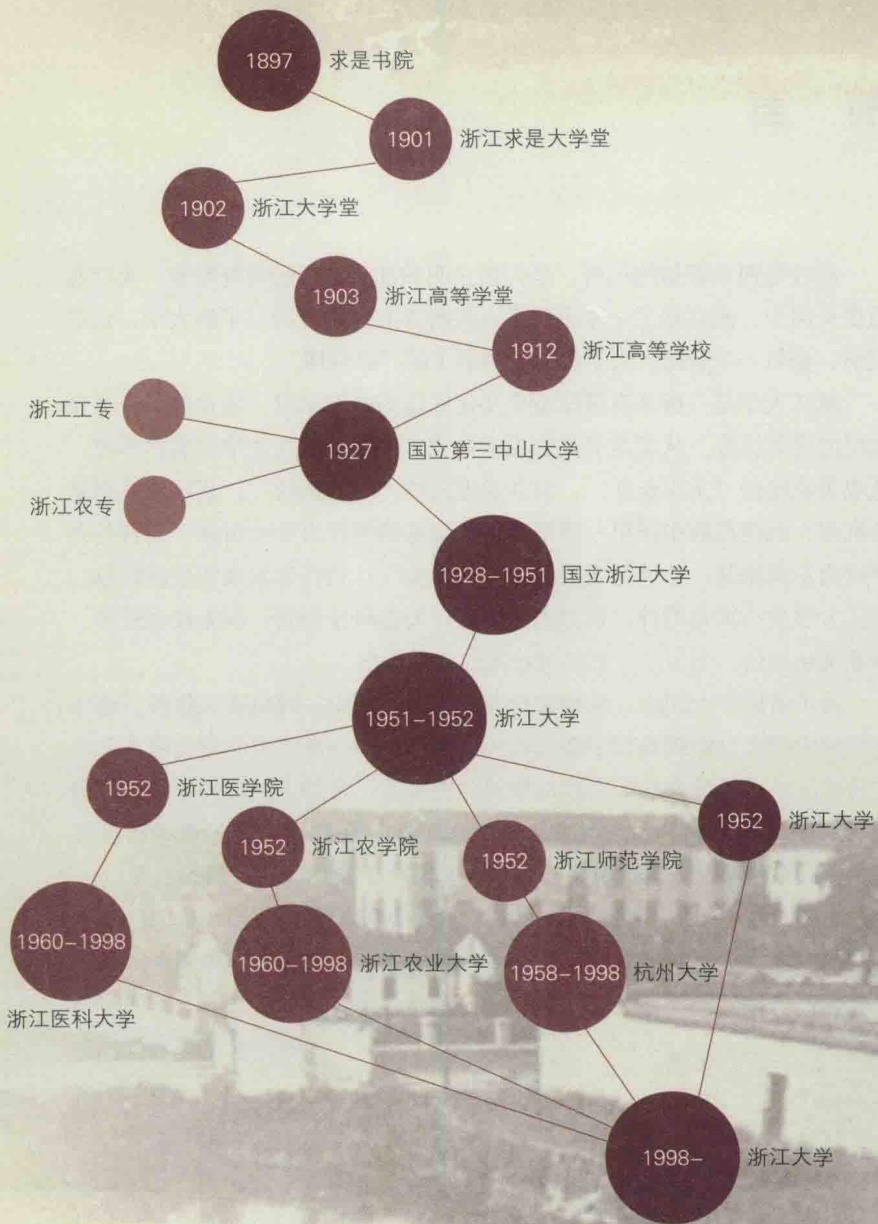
1897 求是书院

1901 浙江求是大学堂

1902 浙江大学堂

1903 浙江高等学堂

1912 浙江高等学校

浙江工专

1927 国立第三中山大学

浙江农专

1928–1951 国立浙江大学

1951–1952 浙江大学

1952 浙江医学院

1952 浙江农学院

1952 浙江师范学院

1952 浙江大学

1960–1998 浙江医科大学

1960–1998 浙江农业大学

1958–1998 杭州大学

1998– 浙江大学